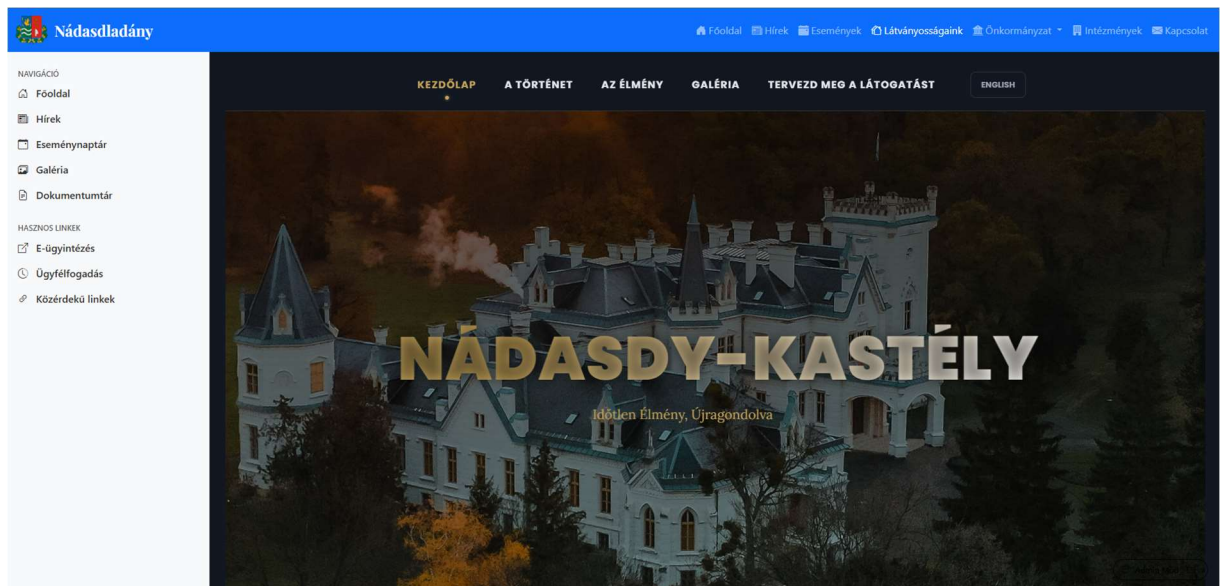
Nádasdladány

Főoldal Hírek Események Látványosságaink Önkormányzat Intézmények Kapcsolat

NAVIGÁCIÓ
Főoldal
Hírek
Eseménynaptár
Galéria
Dokumentumtár

HASZNOS LINKEK
E-ügyintézés
Ügyfélfogadás
Közérdekű linkek

KEZDŐLAP A TÖRTÉNET AZ ÉLMÉNY GALÉRIA TERVEZD MEG A LÁTOGATÁST ENGLISH

NÁDASDY-KASTÉLY

Időtlen Élmény, Újragondolva